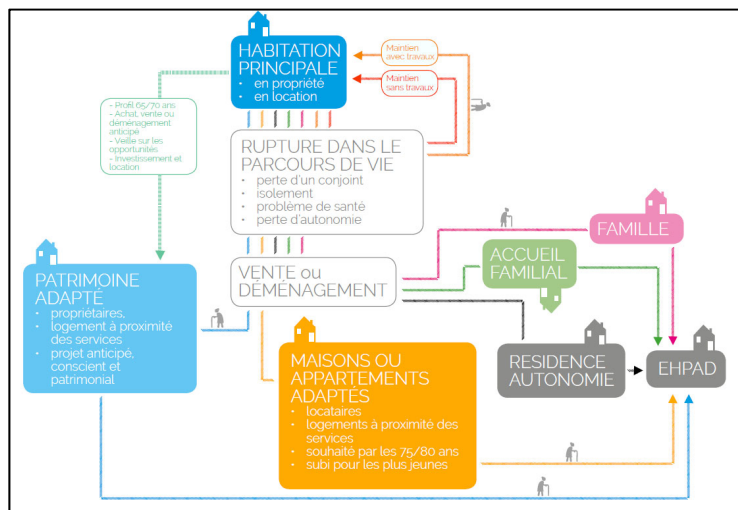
HABITATION PRINCIPALE
- en propriété
- en location

Maintien avec travaux

Maintien sans travaux

- Profil 65/70 ans
- Achat, vente ou déménagement anticipé
- Veille sur les opportunités
- Investissement et location

RUPTURE DANS LE PARCOURS DE VIE
- perte d'un conjoint
- isolement
- problème de santé
- perte d'autonomie

FAMILLE

ACCUEIL FAMILIAL

PATRIMOINE ADAPTÉ
- propriétaires, logement à proximité des services
- projet anticipé, conscient et patrimonial

VENTE ou DÉMÉNAGEMENT

MAISONS OU APPARTEMENTS ADAPTÉS
- locataires
- logements à proximité des services
- souhaité par les 75/80 ans
- subi pour les plus jeunes

RESIDENCE AUTONOMIE

EHPAD